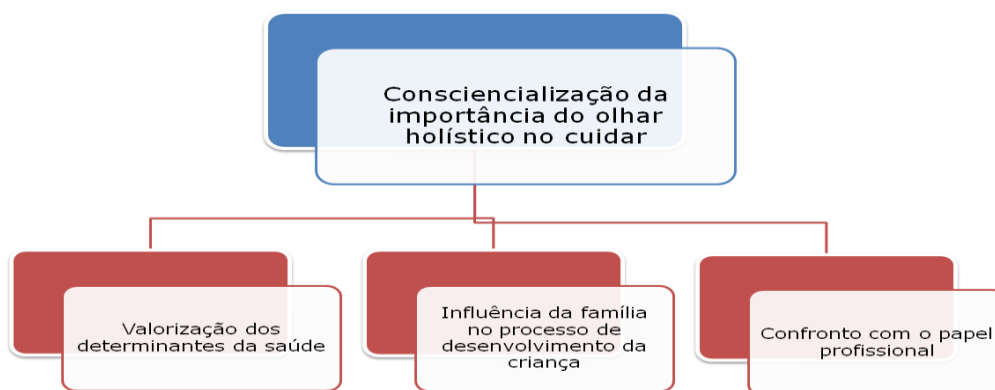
Consciencialização da importância do olhar holístico no cuidar

Valorização dos determinantes da saúde

Influência da família no processo de desenvolvimento da criança

Confronto com o papel profissional